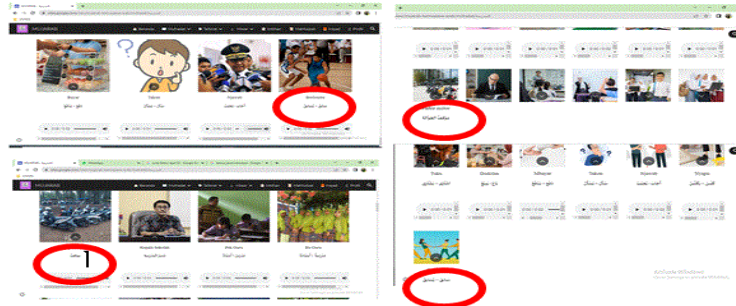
MULGHOOO

Beranda

Bayar
دفع - يدفع

Tanya
سأل - يسأل

Jawab
أجاب - يجيب

Bermain
لعب - يلعب

0:00 / 0:00

MULGHOOO

Beranda

Ibu Guru

Kepala Sekolah
مدير المدرسة

Pak Guru
مدرس - أستاذ

Bu Guru
مدرسة - أستاذة

0:00 / 0:00

Kepala Sekolah
مدير المدرسة

Tidur
نام - ينام

Menulis

Membayar
دفع - يدفع

Tanya
سأل - يسأل

Jawab
أجاب - يجيب

Minum

0:00 / 0:00

Bermain
لعب - يلعب

Activate Windows